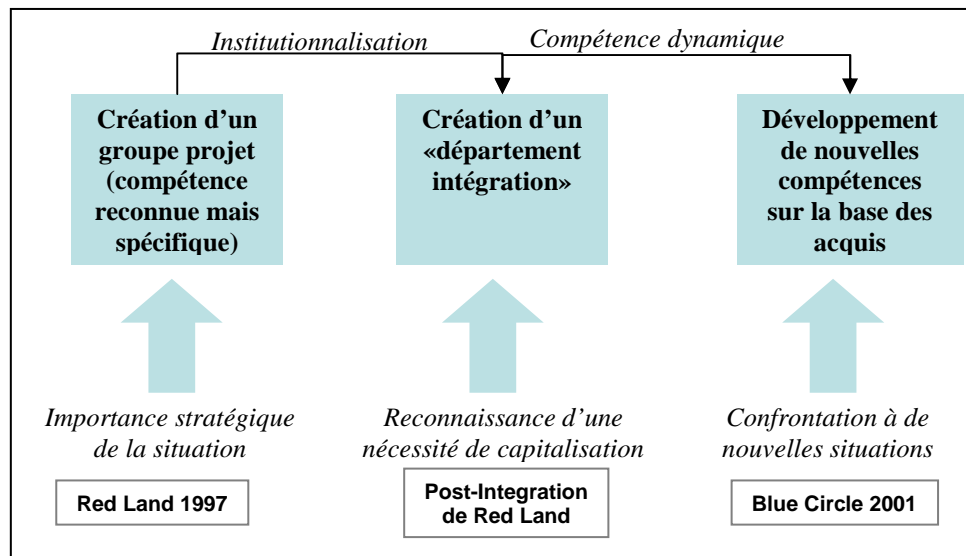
Institutionnalisation

Compétence dynamique

Création d'un groupe projet (compétence reconnue mais spécifique)

Création d'un «département intégration»

Développement de nouvelles compétences sur la base des acquis

Importance stratégique de la situation

Reconnaissance d'une nécessité de capitalisation

Confrontation à de nouvelles situations

Red Land 1997

Post-Integration de Red Land

Blue Circle 2001